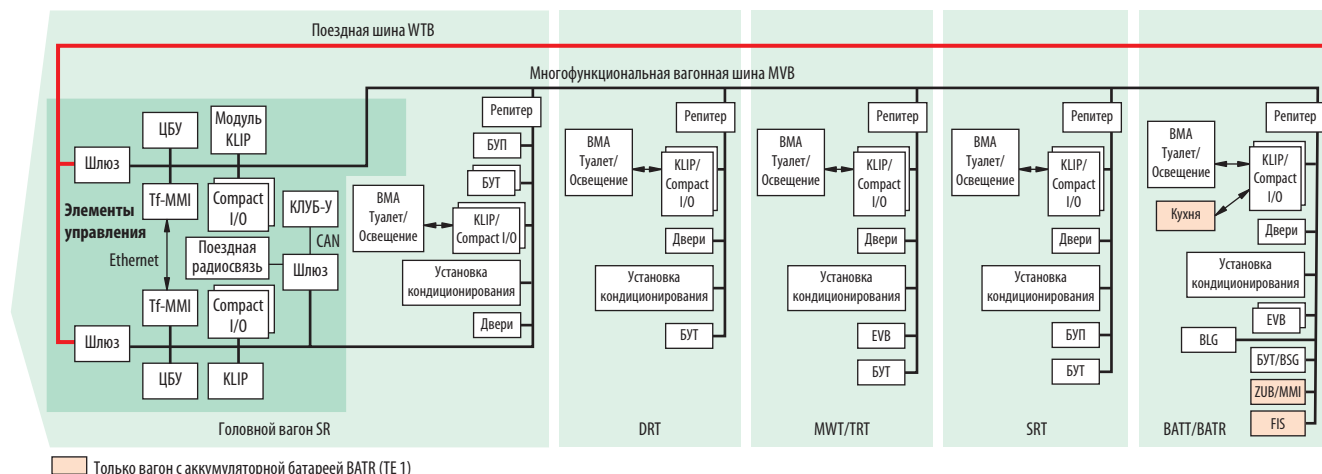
Поездная шина WTB

Многофункциональная вагонная шина MVB

Шлюз
ЦБУ
Модуль KLIP
Tf-MMI
Compact I/O
КЛУБ-У
Элементы управления
Ethernet
Поездная радиосвязь
CAN
Шлюз
Tf-MMI
Compact I/O
Шлюз
ЦБУ
KLIP
Репитер
БУП
БУТ
ВМА Туалет/ Освещение
KLIP/ Compact I/O
Установка кондиционирования
Двери
Головной вагон SR

ВМА Туалет/ Освещение
Репитер
KLIP/ Compact I/O
Двери
Установка кондиционирования
БУТ
DRT

ВМА Туалет/ Освещение
Репитер
KLIP/ Compact I/O
Двери
Установка кондиционирования
EVB
БУТ
MWT/TRT

ВМА Туалет/ Освещение
Репитер
KLIP/ Compact I/O
Двери
Установка кондиционирования
БУП
БУТ
SRT

ВМА Туалет/ Освещение
Репитер
KLIP/ Compact I/O
Кухня
Двери
Установка кондиционирования
EVB
BLG
БУТ/BSG
ZUB/MMI
FIS
BATT/BATR

Только вагон с аккумуляторной батареей BATR (TE 1)